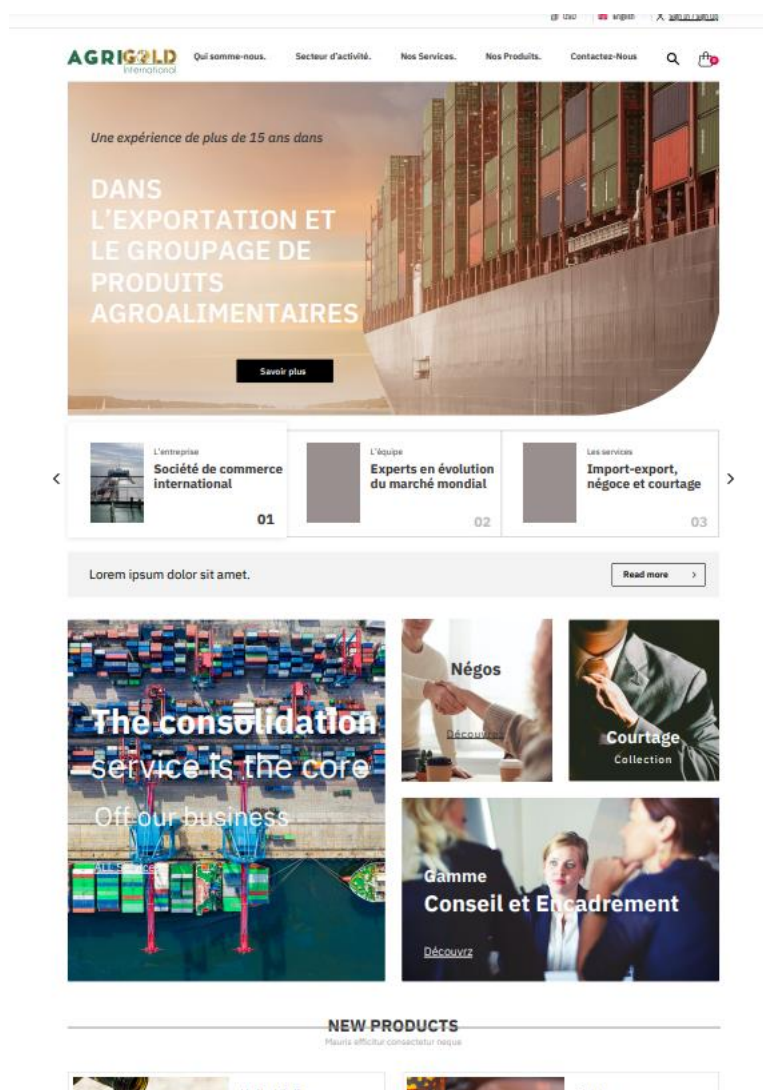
USD | English | Sign in / Sign up

AGRIGOLD International

Qui somme-nous. Secteur d'activité. Nos Services. Nos Produits. Contactez-Nous

Une expérience de plus de 15 ans dans

DANS L'EXPORTATION ET LE GROUPAGE DE PRODUITS AGROALIMENTAIRES

Savoir plus

L'entreprise
Société de commerce international
01

L'équipe
Experts en évolution du marché mondial
02

Les services
Import-export, négoce et courtage
03

Lorem ipsum dolor sit amet.

Read more

The consolidation service is the core

Off our business

ALL Services

Négos

Découvrez

Courtage
Collection

Gamme
Conseil et Encadrement

Découvrz

NEW PRODUCTS
Mauris efficitur consectetur neque